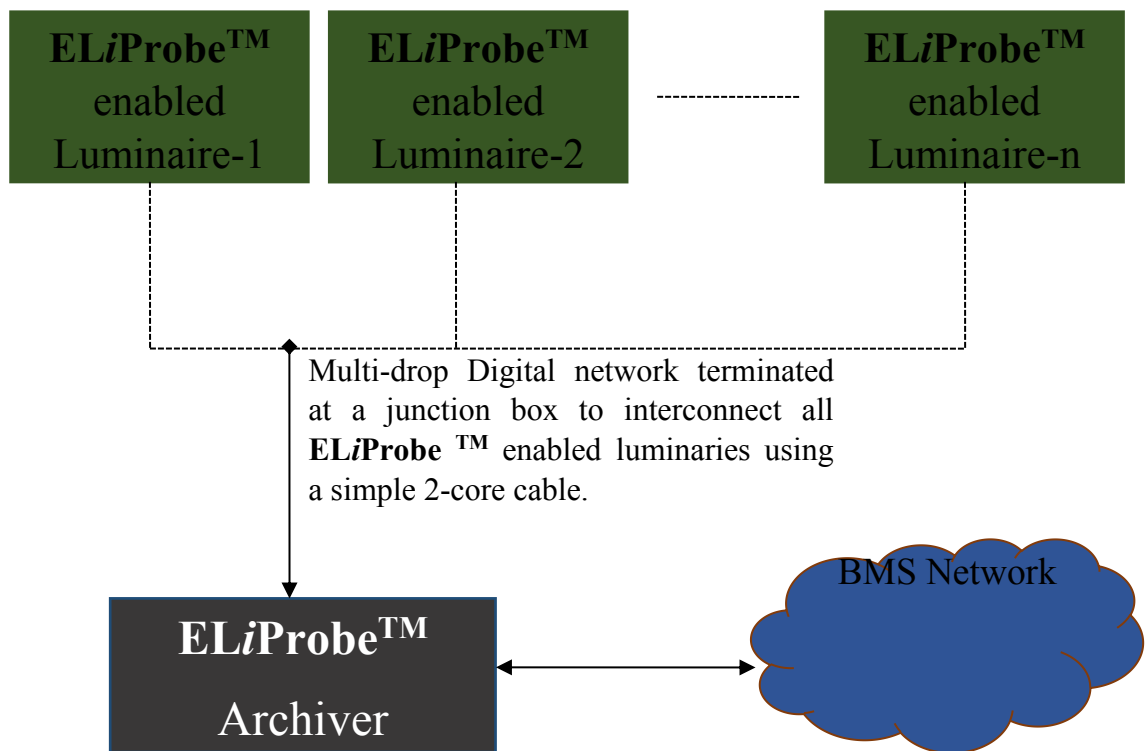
EL*i*Probe$^{TM}$ enabled Luminaire-1

EL*i*Probe$^{TM}$ enabled Luminaire-2

EL*i*Probe$^{TM}$ enabled Luminaire-n

Multi-drop Digital network terminated at a junction box to interconnect all EL*i*Probe $^{TM}$ enabled luminaries using a simple 2-core cable.

EL*i*Probe$^{TM}$ Archiver

BMS Network